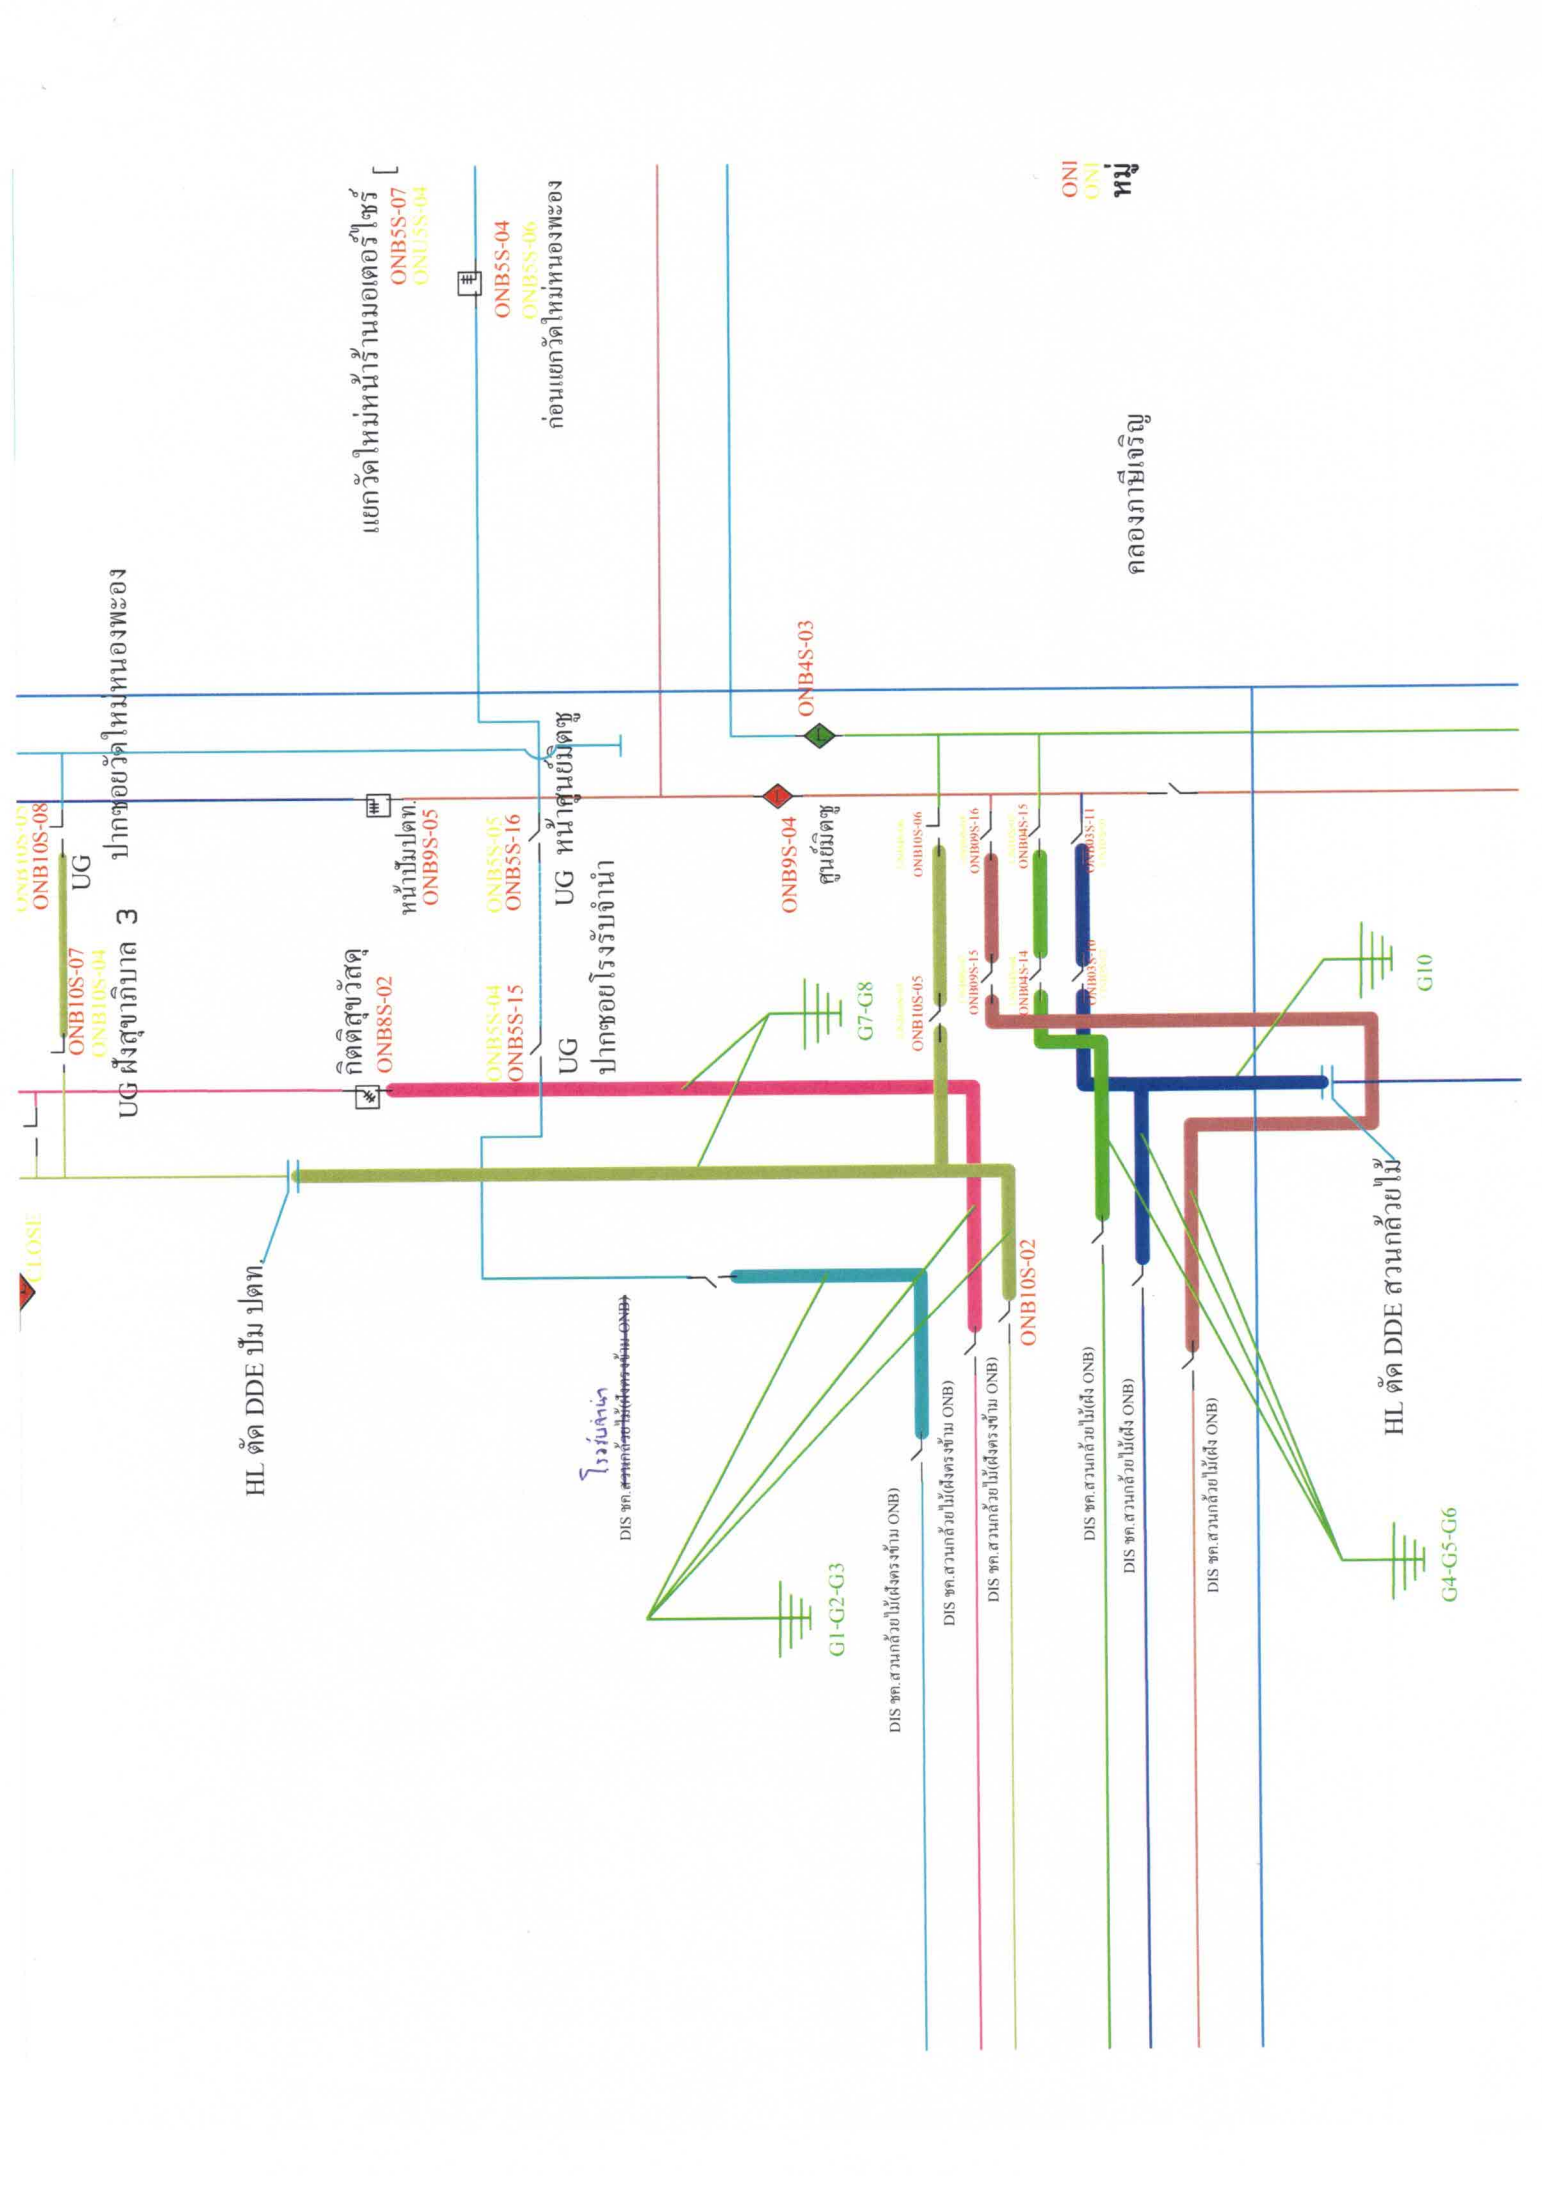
หมู่
ONI
ONI

แยกวัดใหม่หน้าร้านมอเตอร์ไซร์
ONB5S-07
ONU5S-04

ONB5S-04
ONB5S-06
ก่อนแยกวัดใหม่หนองพะอง

คลองภาษีเจริญ

ปากซอยวัดใหม่หนองพะอง

ONB4S-03

UG หน้าศูนย์เดชู

ONB10S-07
ONB10S-08
UG

หน้าปั้มปตท.
ONB9S-05

ONB5S-05
ONB5S-16

ONB9S-04
ศูนย์เดชู

ONB10S-06
ONB09S-16
ONB04S-15
ONB03S-11

UG ฝั่งสุขาภิบาล 3
ONB10S-07
ONB10S-04

กิตติสุขวัสดุ
ONB8S-02

ONB5S-04
ONB5S-15
UG
ปากซอยโรงรับจำนำ

G7-G8

ONB10S-05
ONB09S-15
ONB04S-14
ONB03S-10

G10

CLOSE

HL ตัด DDE ปั้ม ปตท.

ONB10S-02

HL ตัด DDE สวนกล้วยไม้

โรงรับจำนำ
DIS ชค.สวนกล้วยไม้(ฝั่งตรงข้าม ONB)

DIS ชค.สวนกล้วยไม้(ฝั่งตรงข้าม ONB)
DIS ชค.สวนกล้วยไม้(ฝั่งตรงข้าม ONB)
DIS ชค.สวนกล้วยไม้(ฝั่งตรงข้าม ONB)
DIS ชค.สวนกล้วยไม้(ฝั่ง ONB)
DIS ชค.สวนกล้วยไม้(ฝั่ง ONB)
DIS ชค.สวนกล้วยไม้(ฝั่ง ONB)

G1-G2-G3

G4-G5-G6